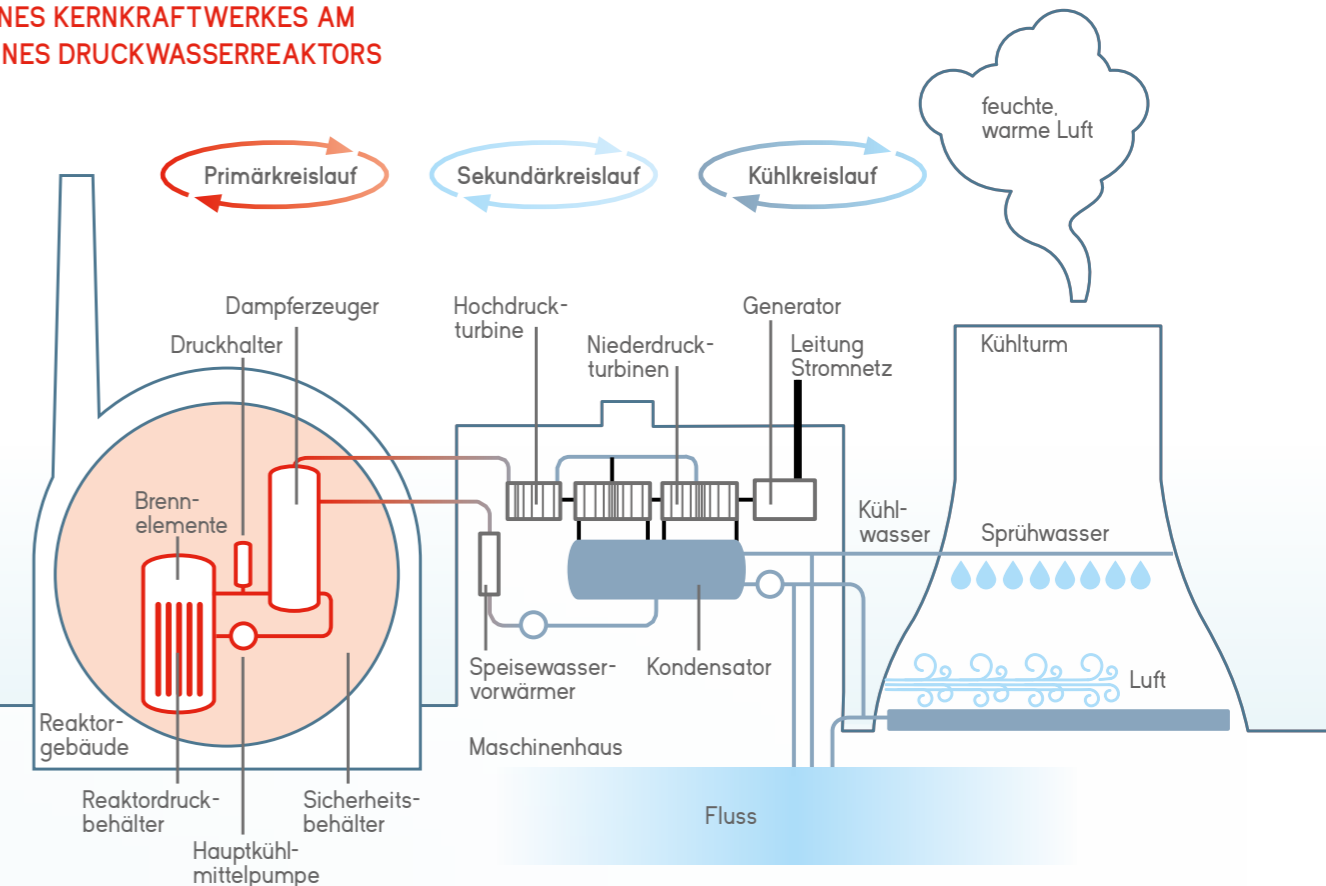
NES KERNKRAFTWERKES AM
NES DRUCKWASSERREAKTORS

Primärkreislauf
Sekundärkreislauf
Kühlkreislauf

feuchte, warme Luft

Dampferzeuger
Druckhalter
Hochdruckturbine
Niederdruckturbinen
Generator
Leitung Stromnetz
Kühlturm

Brennelemente
Kühlwasser
Sprühwasser

Speisewasservorwärmer
Kondensator
Luft

Reaktorgebäude
Maschinenhaus

Reaktordruckbehälter
Sicherheitsbehälter
Fluss
Hauptkühlmittelpumpe